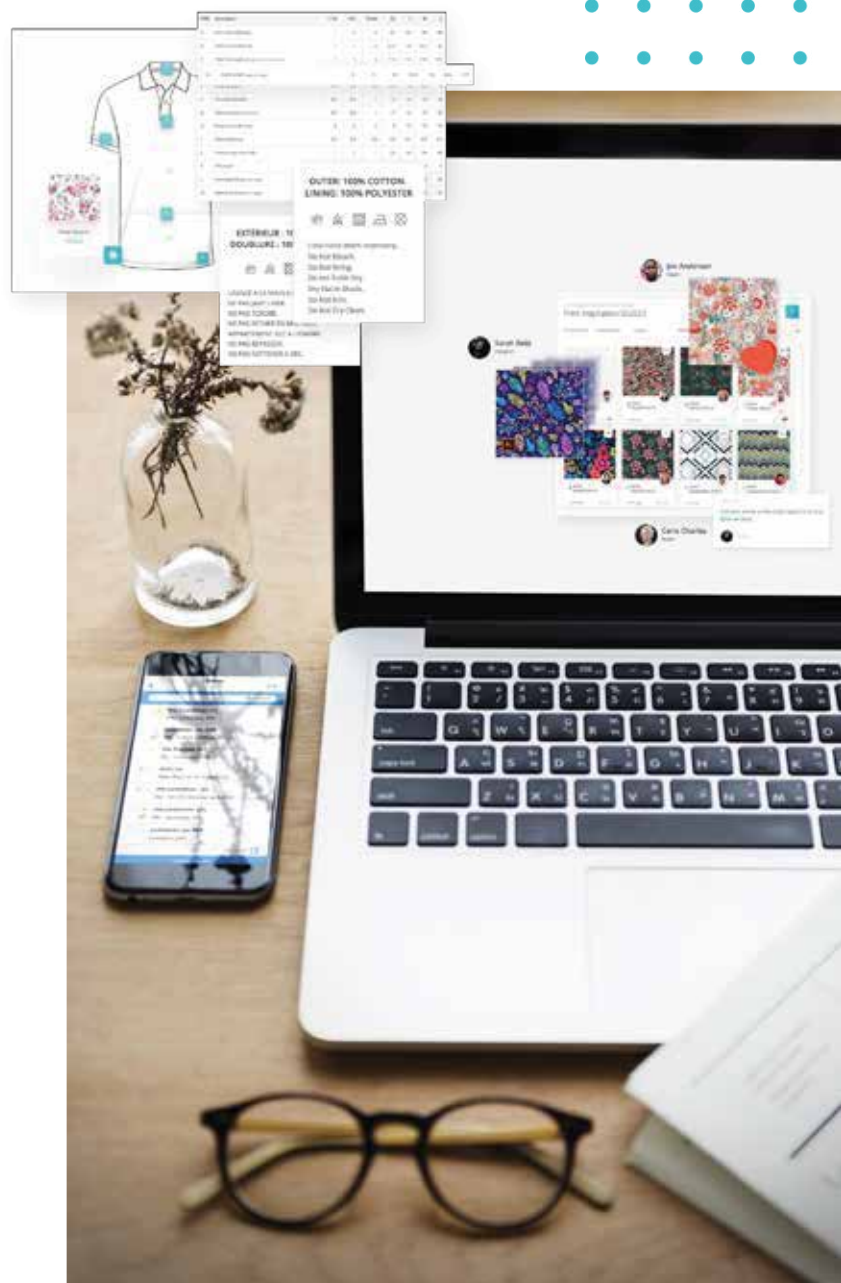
OUTER: 100% COTTON
LINING: 100% POLYESTER

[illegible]
Do Not Bleach.
Do Not Wring.
Do not Tumble Dry.
Dry Flat In Shade.
Do Not Iron.
Do Not Dry Clean.

EXTÉRIEUR : 1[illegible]
DOUBLURE : 10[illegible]

LAVAGE À LA MAIN À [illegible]
NE PAS JAVEL LISER.
NE PAS TORDRE.
NE PAS SÉCHER EN MA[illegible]
SÉCHER À PLAT À L'OMBRE.
NE PAS REPASSER.
NE PAS NETTOYER À SEC.

Jim Anderson
Sarah Reilly
Print Inspiration SS2022
Carla Charles